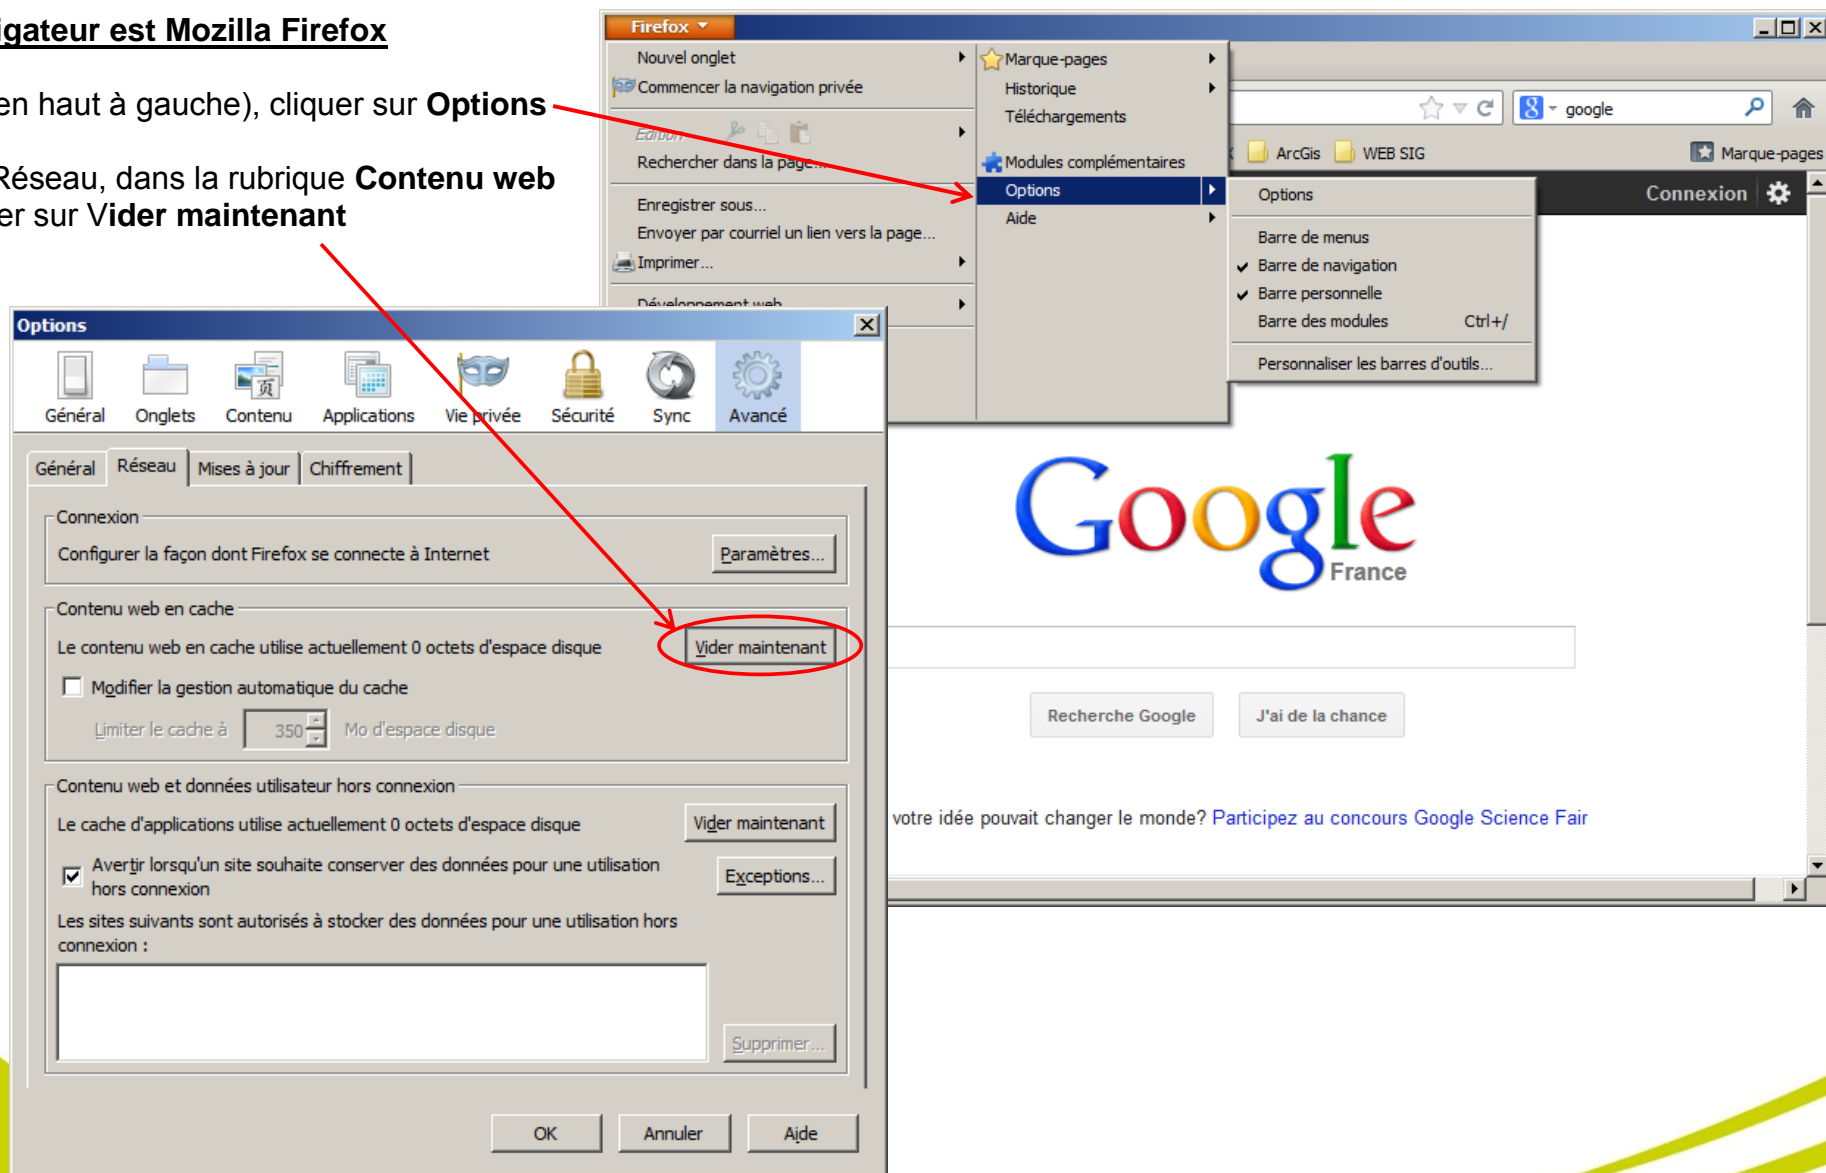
igateur est Mozilla Firefox

en haut à gauche), cliquer sur **Options**

Réseau, dans la rubrique **Contenu web**
er sur V**ider maintenant**

Firefox

Nouvel onglet
Commencer la navigation privée
Edition
Rechercher dans la page...
Enregistrer sous...
Envoyer par courriel un lien vers la page...
Imprimer...
Développement web

Marque-pages
Historique
Téléchargements
Modules complémentaires
Options
Aide

Options
Barre de menus
Barre de navigation
Barre personnelle
Barre des modules Ctrl+/
Personnaliser les barres d'outils...

google
ArcGis WEB SIG Marque-pages
Connexion

Google
France

Recherche Google J'ai de la chance

votre idée pouvait changer le monde? Participez au concours Google Science Fair

Options

Général Onglets Contenu Applications Vie privée Sécurité Sync Avancé

Général Réseau Mises à jour Chiffrement

Connexion
Configurer la façon dont Firefox se connecte à Internet Paramètres...

Contenu web en cache
Le contenu web en cache utilise actuellement 0 octets d'espace disque Vider maintenant
Modifier la gestion automatique du cache
Limiter le cache à 350 Mo d'espace disque

Contenu web et données utilisateur hors connexion
Le cache d'applications utilise actuellement 0 octets d'espace disque Vider maintenant
Avertir lorsqu'un site souhaite conserver des données pour une utilisation hors connexion Exceptions...
Les sites suivants sont autorisés à stocker des données pour une utilisation hors connexion :
Supprimer...

OK Annuler Aide